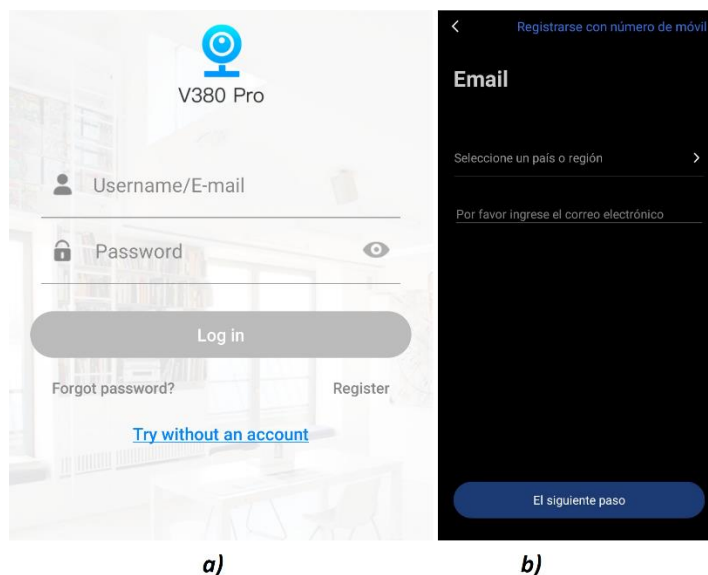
V380 Pro

Username/E-mail

Password

Log in

Forgot password?

Register

Try without an account

Registrarse con número de móvil

Email

Seleccione un país o región

Por favor ingrese el correo electrónico

El siguiente paso

a)

b)